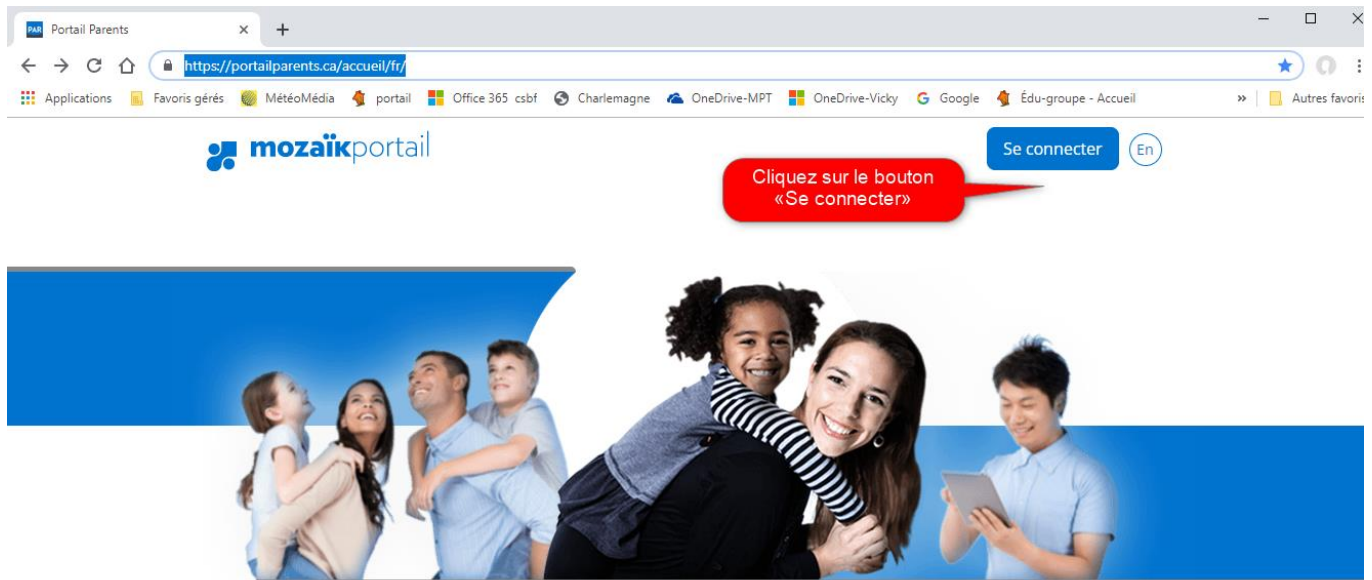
PAR Portail Parents × +

https://portailparents.ca/accueil/fr/

Applications Favoris gérés MétéoMédia portail Office 365 csbf Charlemagne OneDrive-MPT OneDrive-Vicky Google Édu-groupe - Accueil » Autres favoris

mozaïkportail

Se connecter En

Cliquez sur le bouton «Se connecter»